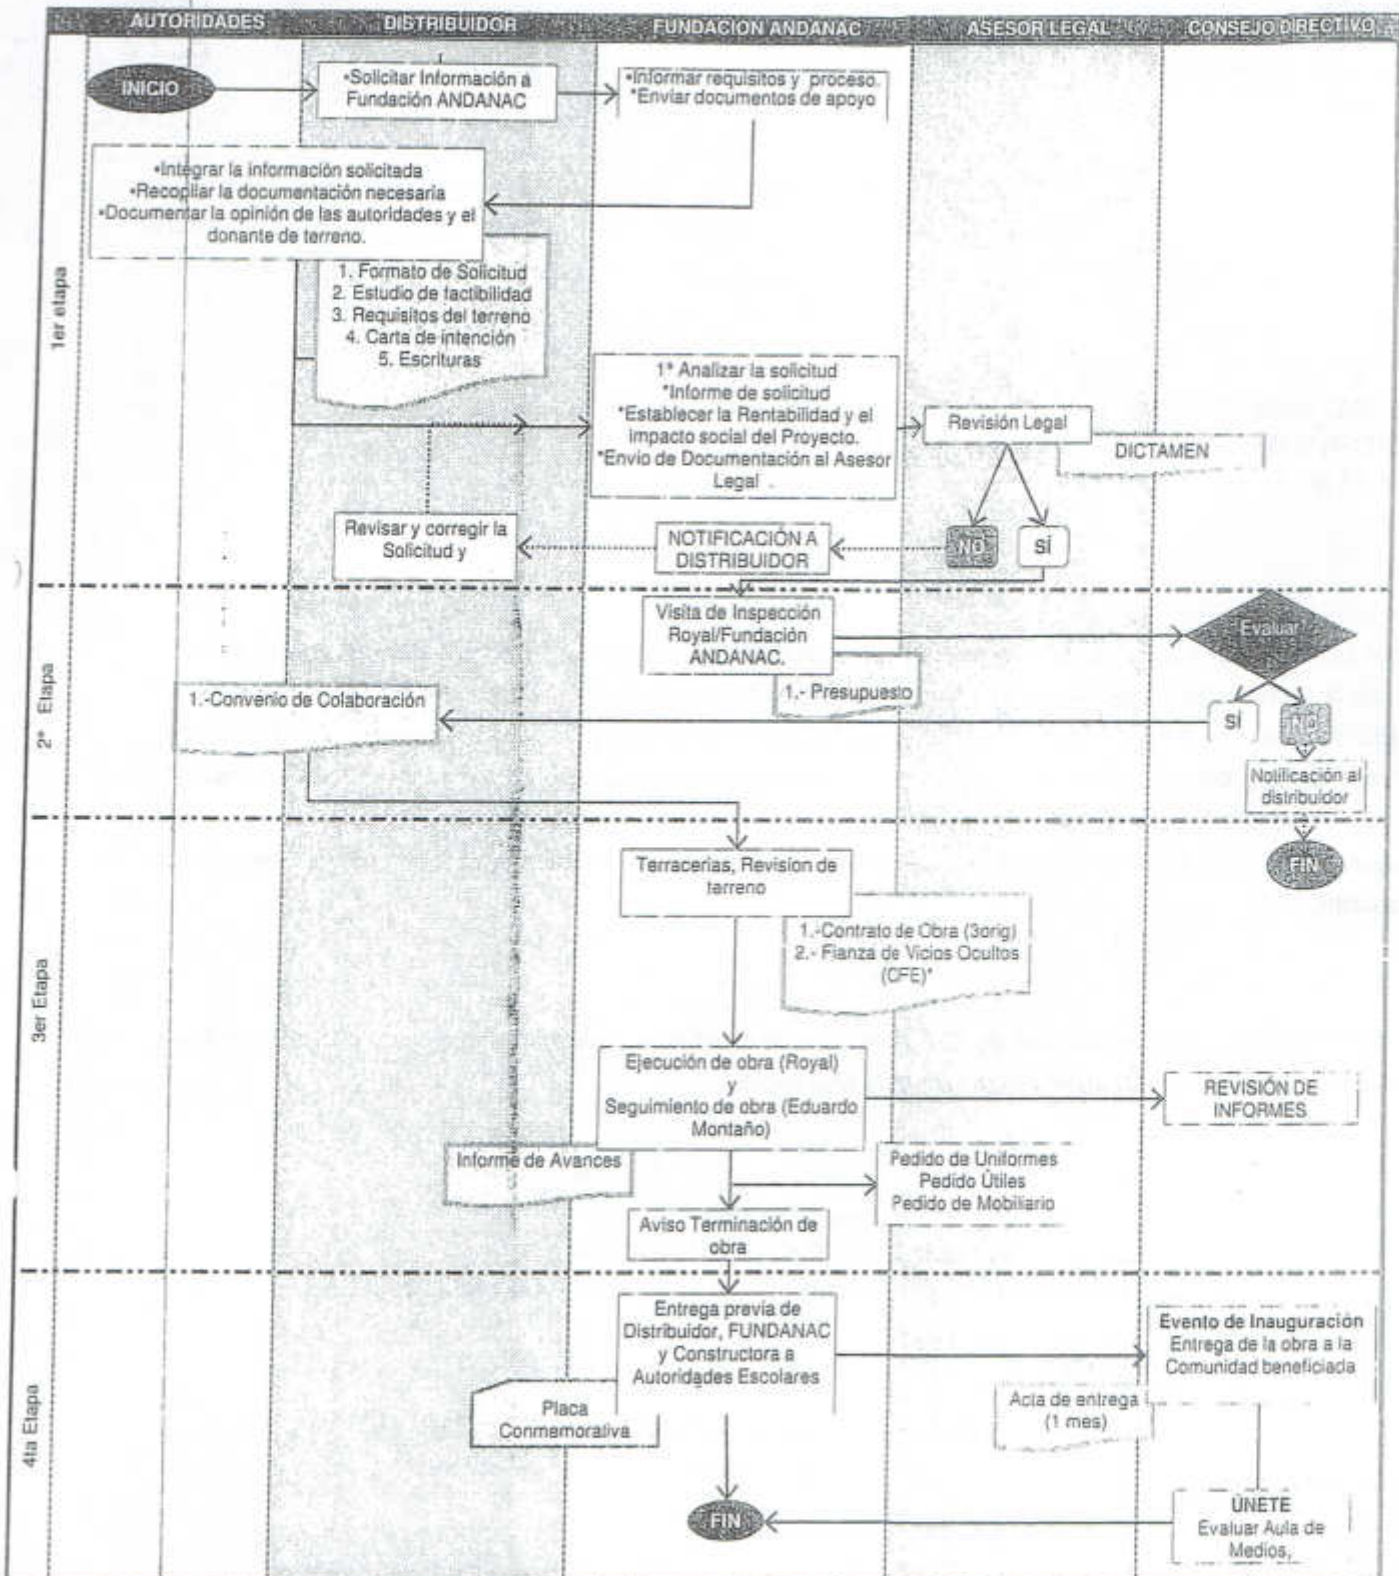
AUTORIDADES | DISTRIBUIDOR | FUNDACION ANDANAC | ASESOR LEGAL | CONSEJO DIRECTIVO

1er etapa

INICIO

•Solicitar Información a Fundación ANDANAC

•Informar requisitos y proceso.
*Enviar documentos de apoyo

•Integrar la información solicitada
•Recopilar la documentación necesaria
•Documentar la opinión de las autoridades y el donante de terreno.

1. Formato de Solicitud
2. Estudio de factibilidad
3. Requisitos del terreno
4. Carta de intención
5. Escrituras

1* Analizar la solicitud
*Informe de solicitud
*Establecer la Rentabilidad y el impacto social del Proyecto.
*Envio de Documentación al Asesor Legal

Revisión Legal

DICTAMEN

NO

SÍ

NOTIFICACIÓN A DISTRIBUIDOR

Revisar y corregir la Solicitud y

2° Etapa

Visita de Inspección Royal/Fundación ANDANAC.

1.- Presupuesto

Evaluar

SÍ

NO

Notificación al distribuidor

FIN

1.-Convenio de Colaboración

3er Etapa

Terracerias, Revision de terreno

1.-Contrato de Obra (3orig)
2.- Fianza de Vicios Ocultos (CFE)*

Ejecución de obra (Royal) y Seguimiento de obra (Eduardo Montaño)

REVISIÓN DE INFORMES

Informe de Avances

Pedido de Uniformes
Pedido Útiles
Pedido de Mobiliario

Aviso Terminación de obra

4ta Etapa

Entrega previa de Distribuidor, FUNDANAC y Constructora a Autoridades Escolares

Evento de Inauguración
Entrega de la obra a la Comunidad beneficiada

Placa Conmemorativa

Acta de entrega (1 mes)

FIN

ÚNETE
Evaluar Aula de Medios.